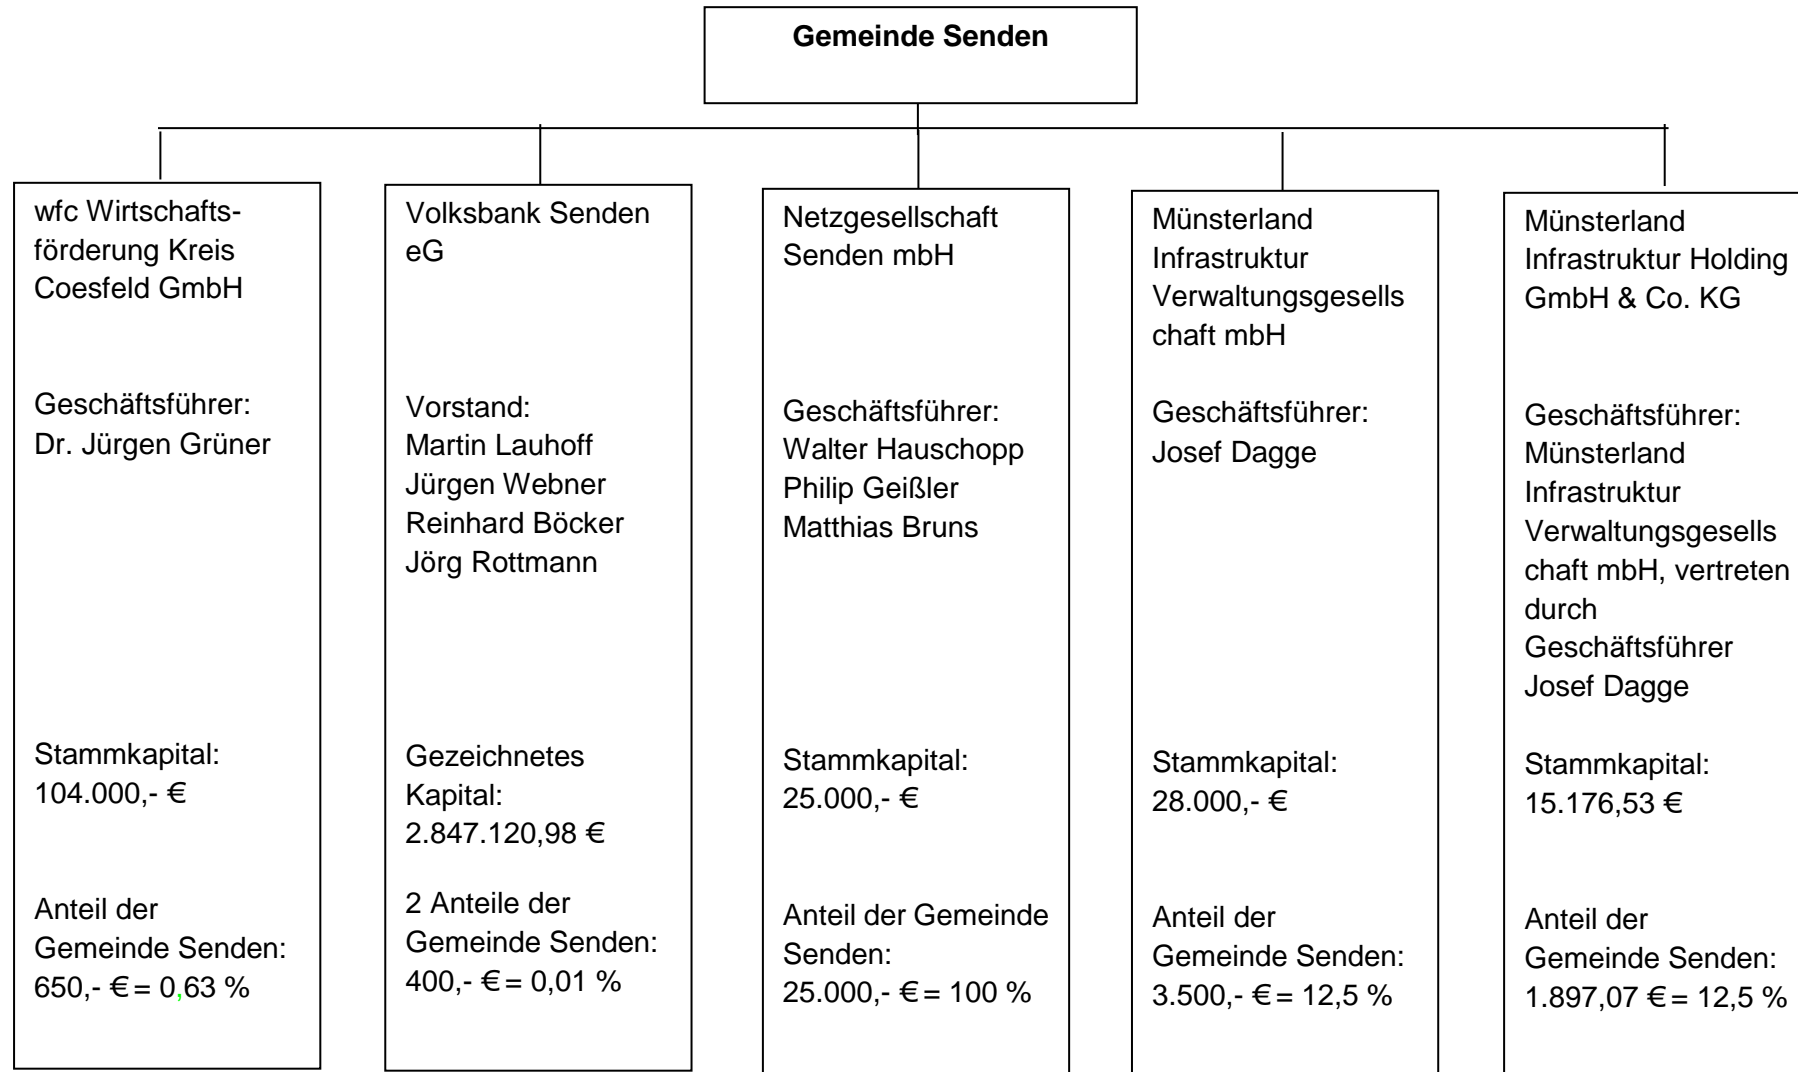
**Gemeinde Senden**

wfc Wirtschaftsförderung Kreis Coesfeld GmbH

Geschäftsführer:
Dr. Jürgen Grüner

Stammkapital:
104.000,- €

Anteil der Gemeinde Senden:
650,- € = 0,63 %

Volksbank Senden eG

Vorstand:
Martin Lauhoff
Jürgen Webner
Reinhard Böcker
Jörg Rottmann

Gezeichnetes Kapital:
2.847.120,98 €

2 Anteile der Gemeinde Senden:
400,- € = 0,01 %

Netzgesellschaft Senden mbH

Geschäftsführer:
Walter Hauschopp
Philip Geißler
Matthias Bruns

Stammkapital:
25.000,- €

Anteil der Gemeinde Senden:
25.000,- € = 100 %

Münsterland Infrastruktur Verwaltungsgesells chaft mbH

Geschäftsführer:
Josef Dagge

Stammkapital:
28.000,- €

Anteil der Gemeinde Senden:
3.500,- € = 12,5 %

Münsterland Infrastruktur Holding GmbH & Co. KG

Geschäftsführer:
Münsterland Infrastruktur Verwaltungsgesells chaft mbH, vertreten durch Geschäftsführer Josef Dagge

Stammkapital:
15.176,53 €

Anteil der Gemeinde Senden:
1.897,07 € = 12,5 %